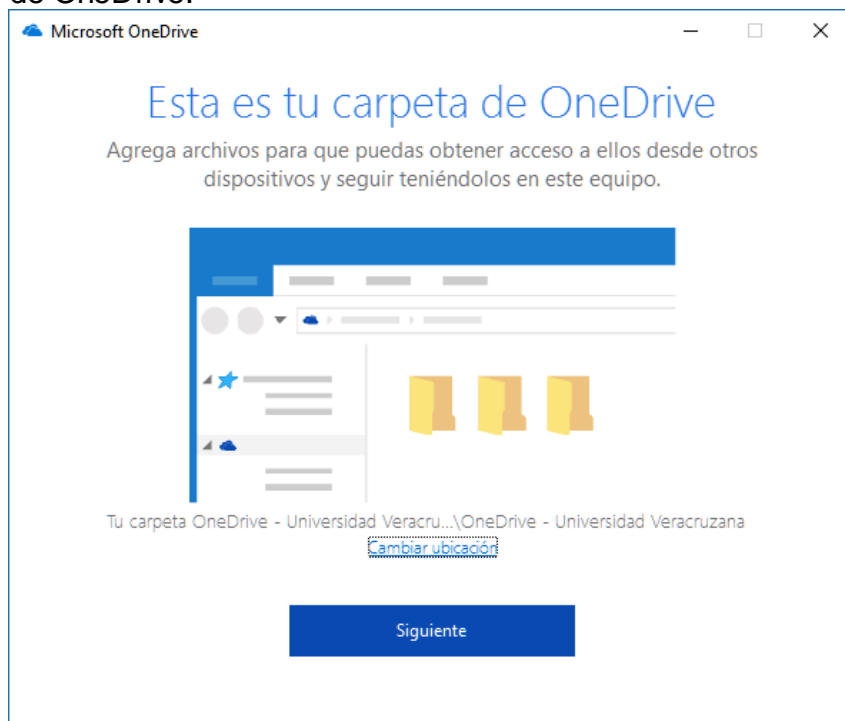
de OneDrive.

Microsoft OneDrive

Esta es tu carpeta de OneDrive

Agrega archivos para que puedas obtener acceso a ellos desde otros dispositivos y seguir teniéndolos en este equipo.

Tu carpeta OneDrive - Universidad Veracru...\OneDrive - Universidad Veracruzana
Cambiar ubicación

Siguiente